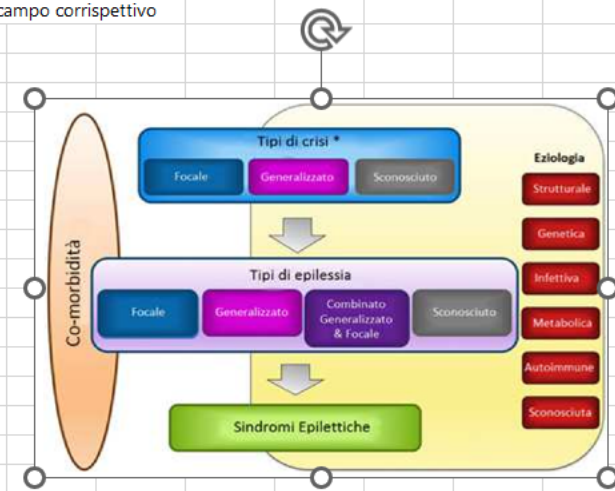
campo corrispettivo

Co-morbidità

Tipi di crisi *

Focale

Generalizzato

Sconosciuto

Tipi di epilessia

Focale

Generalizzato

Combinato Generalizzato & Focale

Sconosciuto

Sindromi Epilettiche

Eziologia

Strutturale

Genetica

Infettiva

Metabolica

Autoimmune

Sconosciuta